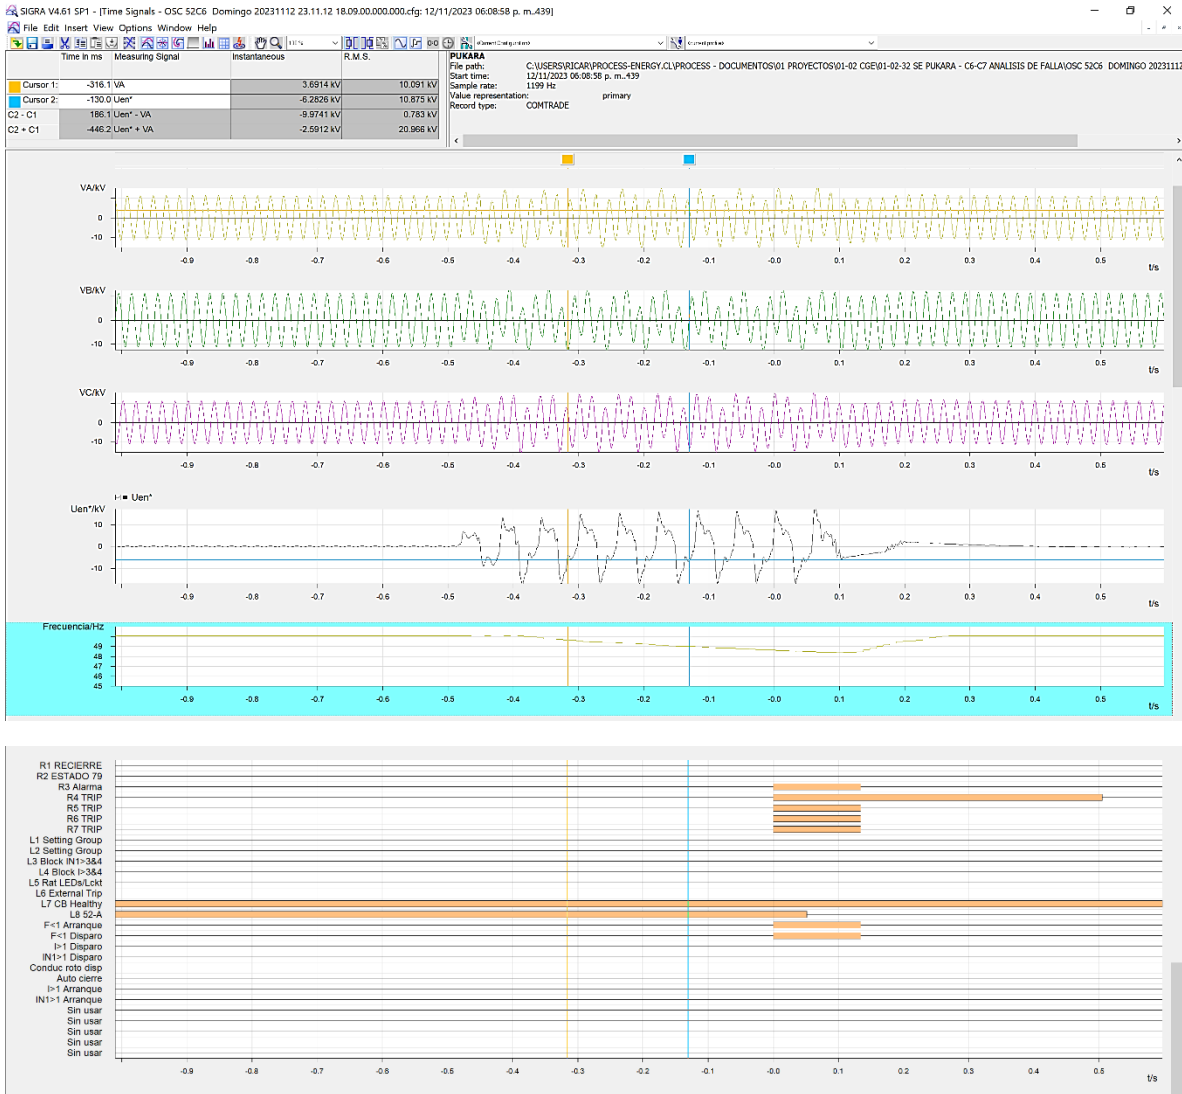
SIGRA V4.61 SP1 - [Time Signals - OSC 52C6 Domingo 20231112 23.11.12 18.09.00.000.000.cfg: 12/11/2023 06:08:58 p. m..439]

File Edit Insert View Options Window Help

| | Time in ms | Measuring Signal | Instantaneous | R.M.S. |
|---|---|---|---|---|
| Cursor 1: | -316.1 | VA | 3.6914 kV | 10.091 kV |
| Cursor 2: | -130.0 | Uen* | -6.2826 kV | 10.875 kV |
| C2 - C1 | 186.1 | Uen* - VA | -9.9741 kV | 0.783 kV |
| C2 + C1 | -446.2 | Uen* + VA | -2.5912 kV | 20.966 kV |

PUKARA
File path: C:\USERS\RICAR\PROCESS-ENERGY.CL\PROCESS - DOCUMENTOS\01 PROYECTOS\01-02 CGE\01-02-32 SE PUKARA - C6-C7 ANALISIS DE FALLA\OSC 52C6 DOMINGO 20231112
Start time: 12/11/2023 06:08:58 p. m..439
Sample rate: 1199 Hz
Value representation: primary
Record type: COMTRADE

VA/kV
0
-10
-0.9 -0.8 -0.7 -0.6 -0.5 -0.4 -0.3 -0.2 -0.1 -0.0 0.1 0.2 0.3 0.4 0.5 t/s

VB/kV
0
-10
-0.9 -0.8 -0.7 -0.6 -0.5 -0.4 -0.3 -0.2 -0.1 -0.0 0.1 0.2 0.3 0.4 0.5 t/s

VC/kV
0
-10
-0.9 -0.8 -0.7 -0.6 -0.5 -0.4 -0.3 -0.2 -0.1 -0.0 0.1 0.2 0.3 0.4 0.5 t/s

Uen*
Uen*/kV
10
0
-10
-0.9 -0.8 -0.7 -0.6 -0.5 -0.4 -0.3 -0.2 -0.1 -0.0 0.1 0.2 0.3 0.4 0.5 t/s

Frecuencia/Hz
49
48
47
46
45
-0.9 -0.8 -0.7 -0.6 -0.5 -0.4 -0.3 -0.2 -0.1 -0.0 0.1 0.2 0.3 0.4 0.5 t/s

R1 RECIERRE
R2 ESTADO 79
R3 Alarma
R4 TRIP
R5 TRIP
R6 TRIP
R7 TRIP
L1 Setting Group
L2 Setting Group
L3 Block IN1>3&4
L4 Block I>3&4
L5 Rst LEDs/Lckt
L6 External Trip
L7 CB Healthy
L8 52-A
F<1 Arranque
F<1 Disparo
I>1 Disparo
IN1>1 Disparo
Conduc roto disp
Auto cierre
I>1 Arranque
IN1>1 Arranque
Sin usar
Sin usar
Sin usar
Sin usar
Sin usar
-0.9 -0.8 -0.7 -0.6 -0.5 -0.4 -0.3 -0.2 -0.1 -0.0 0.1 0.2 0.3 0.4 0.5 t/s